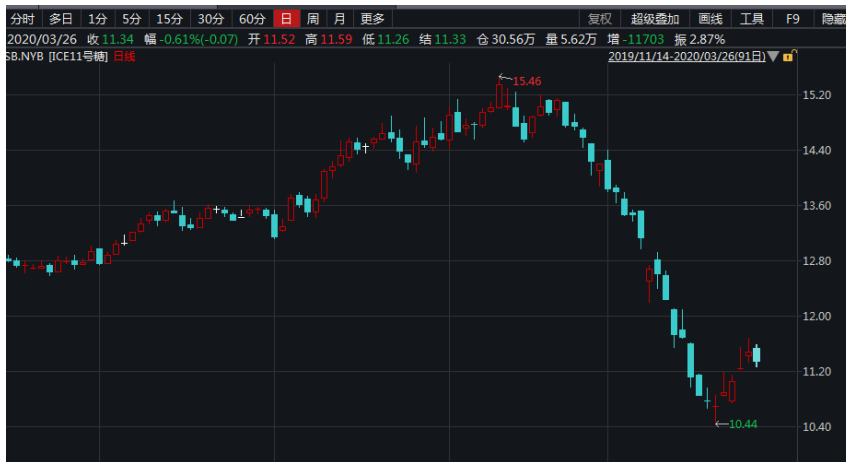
分时 多日 1分 5分 15分 30分 60分 日 周 月 更多 复权 超级叠加 画线 工具 F9 隐藏

2020/03/26 收 11.34 幅 -0.61%(-0.07) 开 11.52 高 11.59 低 11.26 结 11.33 仓 30.56万 量 5.62万 增 -11703 振 2.87%

SB.NYB [ICE11号糖] 日线 2019/11/14-2020/03/26(91日)

15.46

15.20

14.40

13.60

12.80

12.00

11.20

10.44

10.40